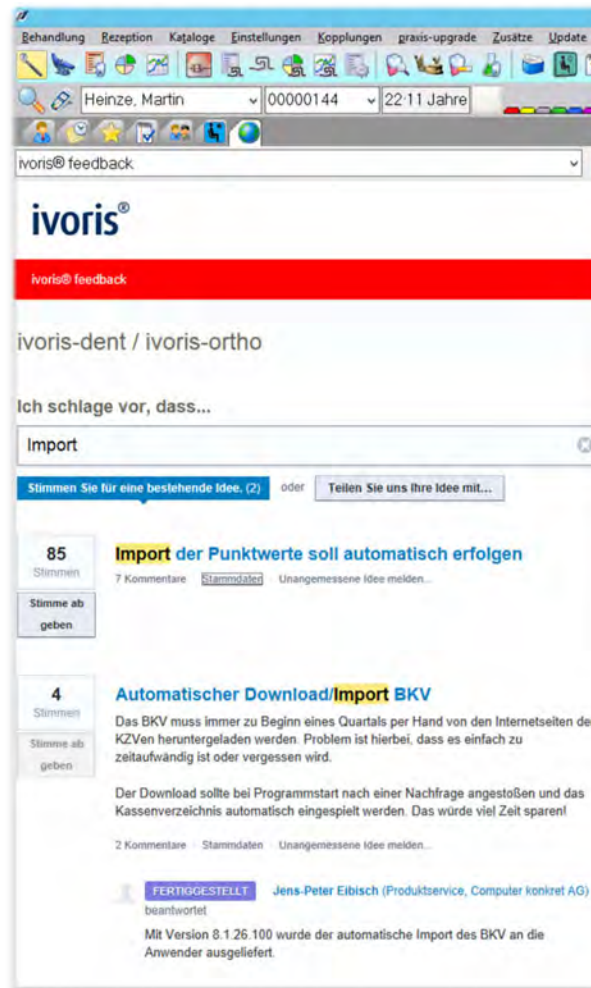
Behandlung Rezeption Kataloge Einstellungen Kopplungen praxis-upgrade Zusätze Update

Heinze, Martin 00000144 22 11 Jahre

ivoris® feedback

ivoris®

ivoris® feedback

ivoris-dent / ivoris-ortho

Ich schlage vor, dass...

Import

Stimmen Sie für eine bestehende Idee. (2) oder Teilen Sie uns Ihre Idee mit...

85
Stimmen
Stimme ab geben

Import der Punktwerte soll automatisch erfolgen

7 Kommentare · Stammdaten · Unangemessene Idee melden...

4
Stimmen
Stimme ab geben

Automatischer Download/Import BKV

Das BKV muss immer zu Beginn eines Quartals per Hand von den Internetseiten de KZVen heruntergeladen werden. Problem ist hierbei, dass es einfach zu zeitaufwändig ist oder vergessen wird.

Der Download sollte bei Programmstart nach einer Nachfrage angestoßen und das Kassenverzeichnis automatisch eingespielt werden. Das würde viel Zeit sparen!

2 Kommentare · Stammdaten · Unangemessene Idee melden...

FERTIGGESTELLT Jens-Peter Eibisch (Produktservice, Computer konkret AG) beantwortet

Mit Version 8.1.26.100 wurde der automatische Import des BKV an die Anwender ausgeliefert.